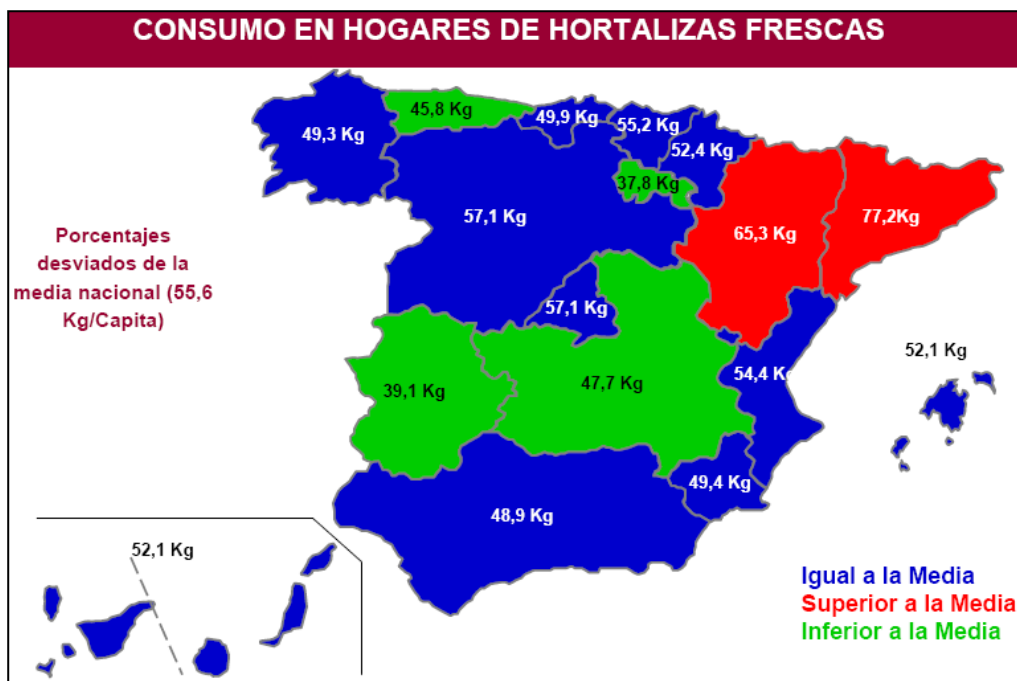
CONSUMO EN HOGARES DE HORTALIZAS FRESCAS

Porcentajes desviados de la media nacional (55,6 Kg/Capita)

49,3 Kg
45,8 Kg
49,9 Kg
55,2 Kg
52,4 Kg
37,8 Kg
57,1 Kg
65,3 Kg
77,2Kg
57,1 Kg
52,1 Kg
54,4 Kg
39,1 Kg
47,7 Kg
49,4 Kg
48,9 Kg
52,1 Kg

Igual a la Media
Superior a la Media
Inferior a la Media